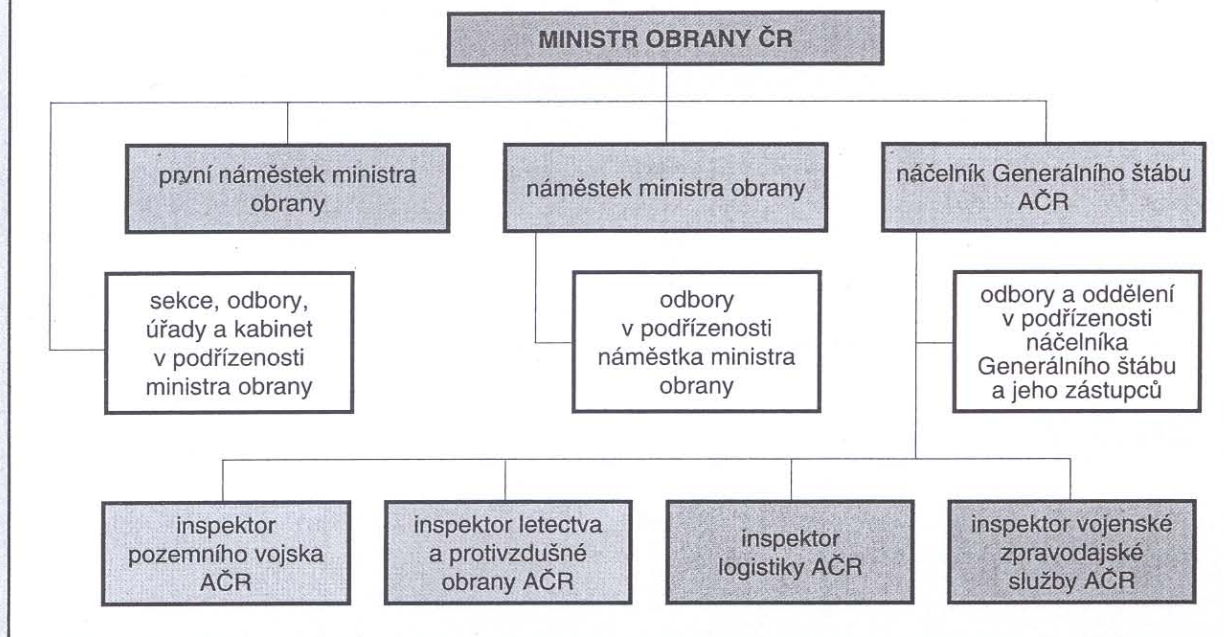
MINISTR OBRANY ČR

první náměstek ministra obrany

náměstek ministra obrany

náčelník Generálního štábu AČR

sekce, odbory, úřady a kabinet v podřízenosti ministra obrany

odbory v podřízenosti náměstka ministra obrany

odbory a oddělení v podřízenosti náčelníka Generálního štábu a jeho zástupců

inspektor pozemního vojska AČR

inspektor letectva a protivzdušné obrany AČR

inspektor logistiky AČR

inspektor vojenské zpravodajské služby AČR